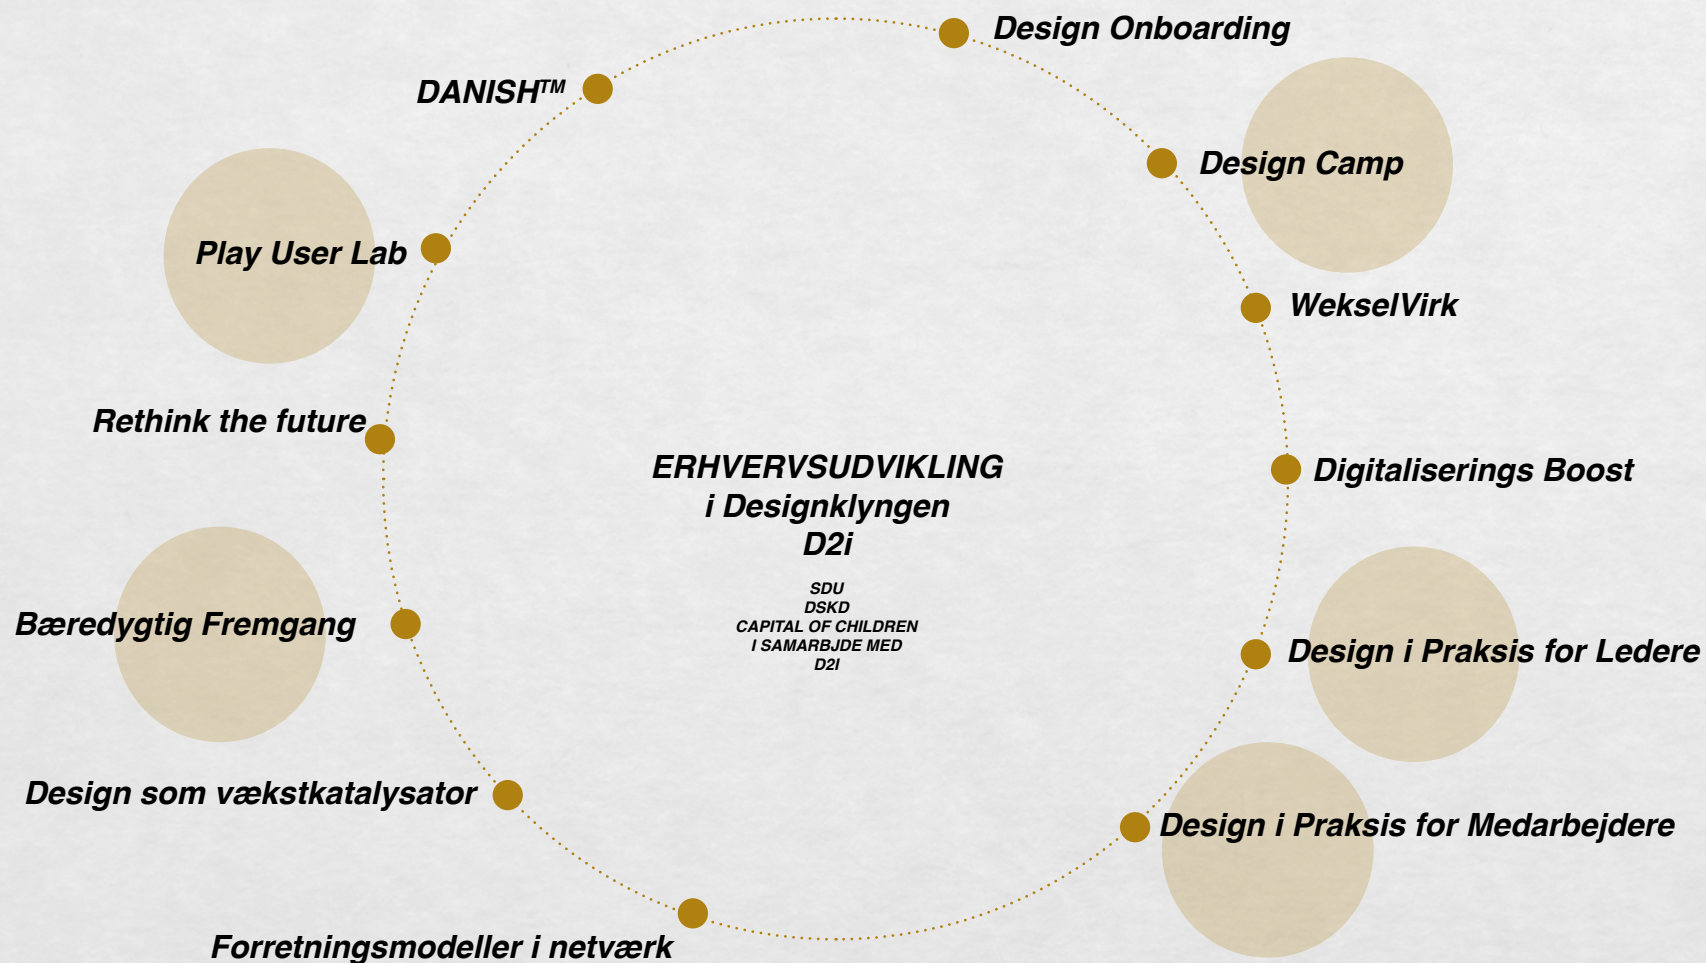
Design Onboarding

DANISH™

Design Camp

Play User Lab

WekselVirk

Rethink the future

ERHVERVSUDVIKLING
i Designklyngen
D2i

SDU
DSKD
CAPITAL OF CHILDREN
I SAMARBJDE MED
D2I

Digitaliserings Boost

Bæredygtig Fremgang

Design i Praksis for Ledere

Design som vækstkatalysator

Design i Praksis for Medarbejdere

Forretningsmodeller i netværk